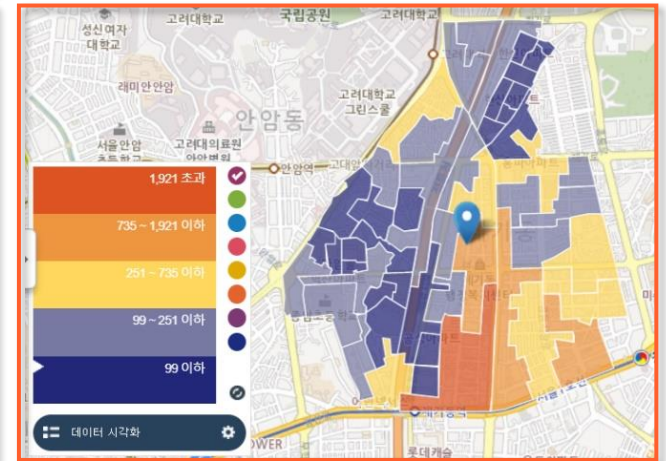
성신여자대학교
고려대학교
국립공원
고려대학교
래미안안암
안암동
고려대학교 그린스쿨
서울안암
고려대의료원
안암역
1,921 초과
735 ~ 1,921 이하
251 ~ 735 이하
99 ~ 251 이하
99 이하
데이터 시각화
롯데캐슬
OWER